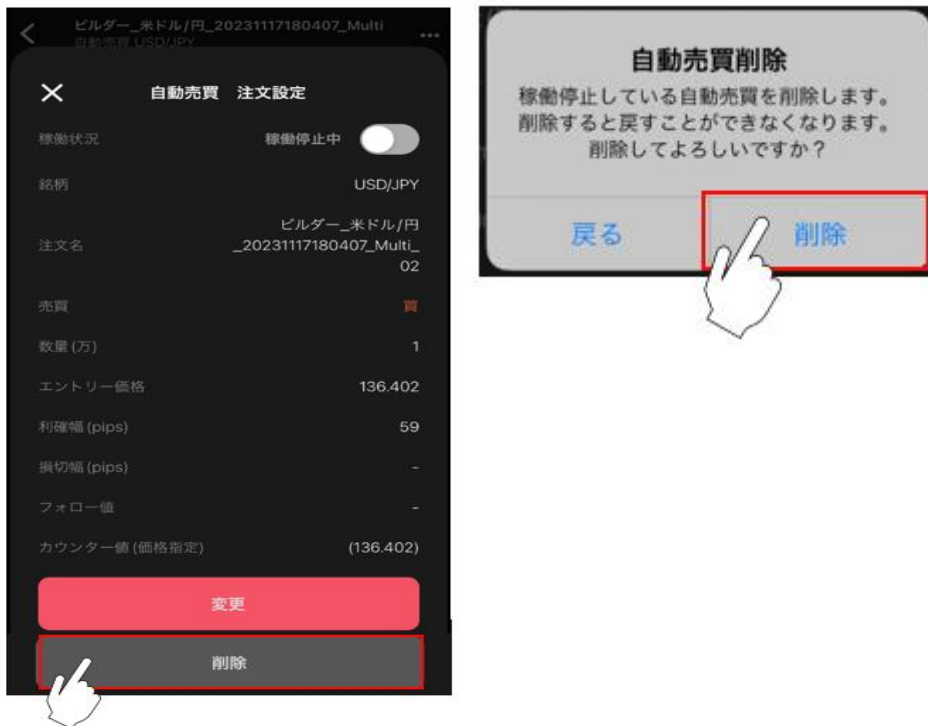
ビルダー_米ドル/円_20231117180407_Multi
自動売買 USD/JPY

自動売買　注文設定

稼働状況　稼働停止中

銘柄　USD/JPY

注文名　ビルダー_米ドル/円_20231117180407_Multi_02

売買　買

数量 (万)　1

エントリー価格　136.402

利確幅 (pips)　59

損切幅 (pips)　-

フォロー値　-

カウンター値 (価格指定)　(136.402)

変更

削除

自動売買削除

稼働停止している自動売買を削除します。削除すると戻すことができなくなります。削除してよろしいですか？

戻る　削除